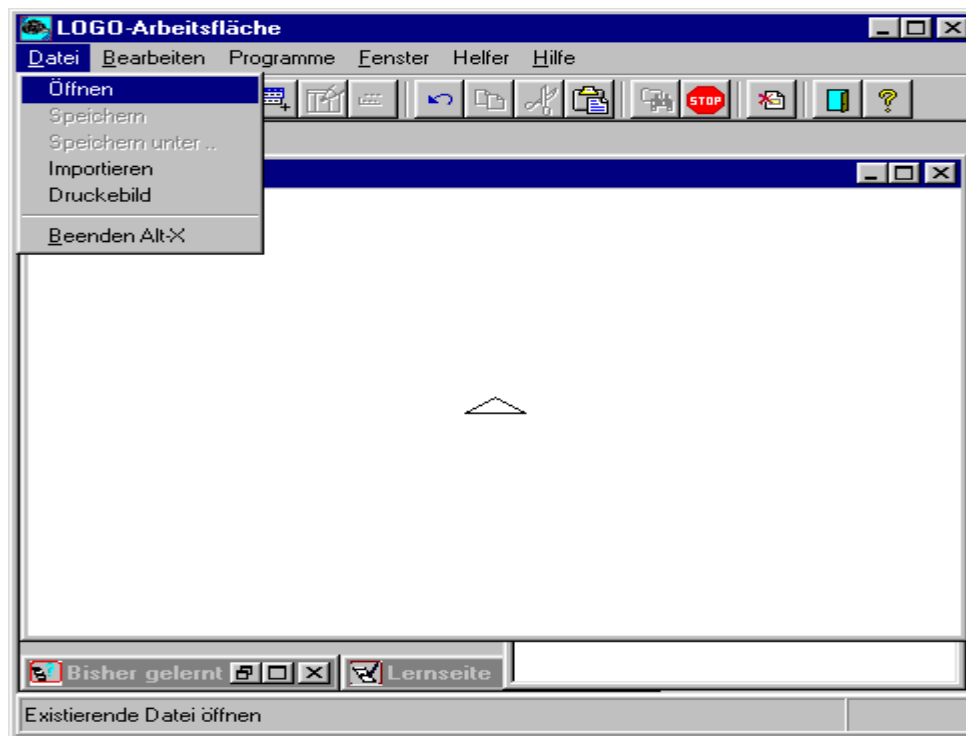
LOGO-Arbeitsfläche

Datei Bearbeiten Programme Fenster Helfer Hilfe

Öffnen
Speichern
Speichern unter ..
Importieren
Druckebild
Beenden Alt-X

STOP

Bisher gelernt
Lernseite

Existierende Datei öffnen